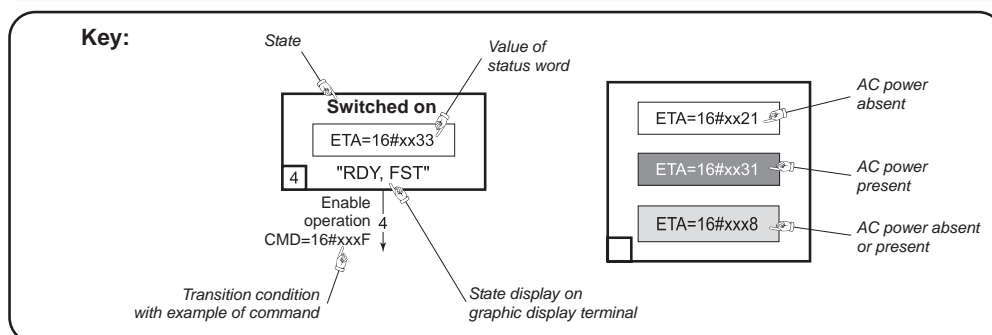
Key:

State

Value of status word

Switched on

ETA=16#xx33

4

"RDY, FST"

Enable operation CMD=16#xxxF

4

Transition condition with example of command

State display on graphic display terminal

ETA=16#xx21

AC power absent

ETA=16#xx31

AC power present

ETA=16#xxx8

AC power absent or present